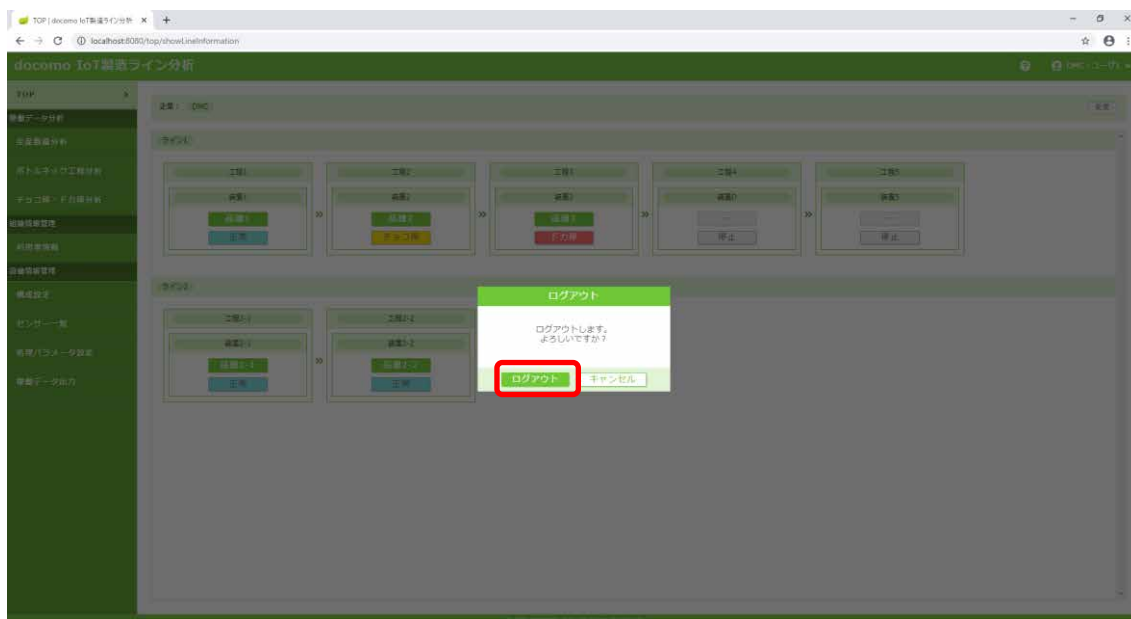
TOP | docomo IoT製造ライン分析 ×  +

localhost:8080/top/showLineInformation

docomo IoT製造ライン分析

TOP

稼働データ分析

生産数値分析

ボトルネック工程分析

チョコ停・ドカ停分析

組織情報管理

利用者情報

設備情報管理

構成設定

センサー一覧

稼働パラメータ設定

稼働データ出力

企業： DHC

ライン1

工程1
装置1
工程1
正常

工程2
装置2
工程2
チョコ停

工程3
装置3
工程3
ドカ停

工程4
装置0
-
停止

工程5
装置5
-
停止

ライン2

工程2-1
装置2-1
工程2-1
正常

工程2-2
装置2-2
工程2-2
正常

ログアウト

ログアウトします。
よろしいですか？

ログアウト
キャンセル